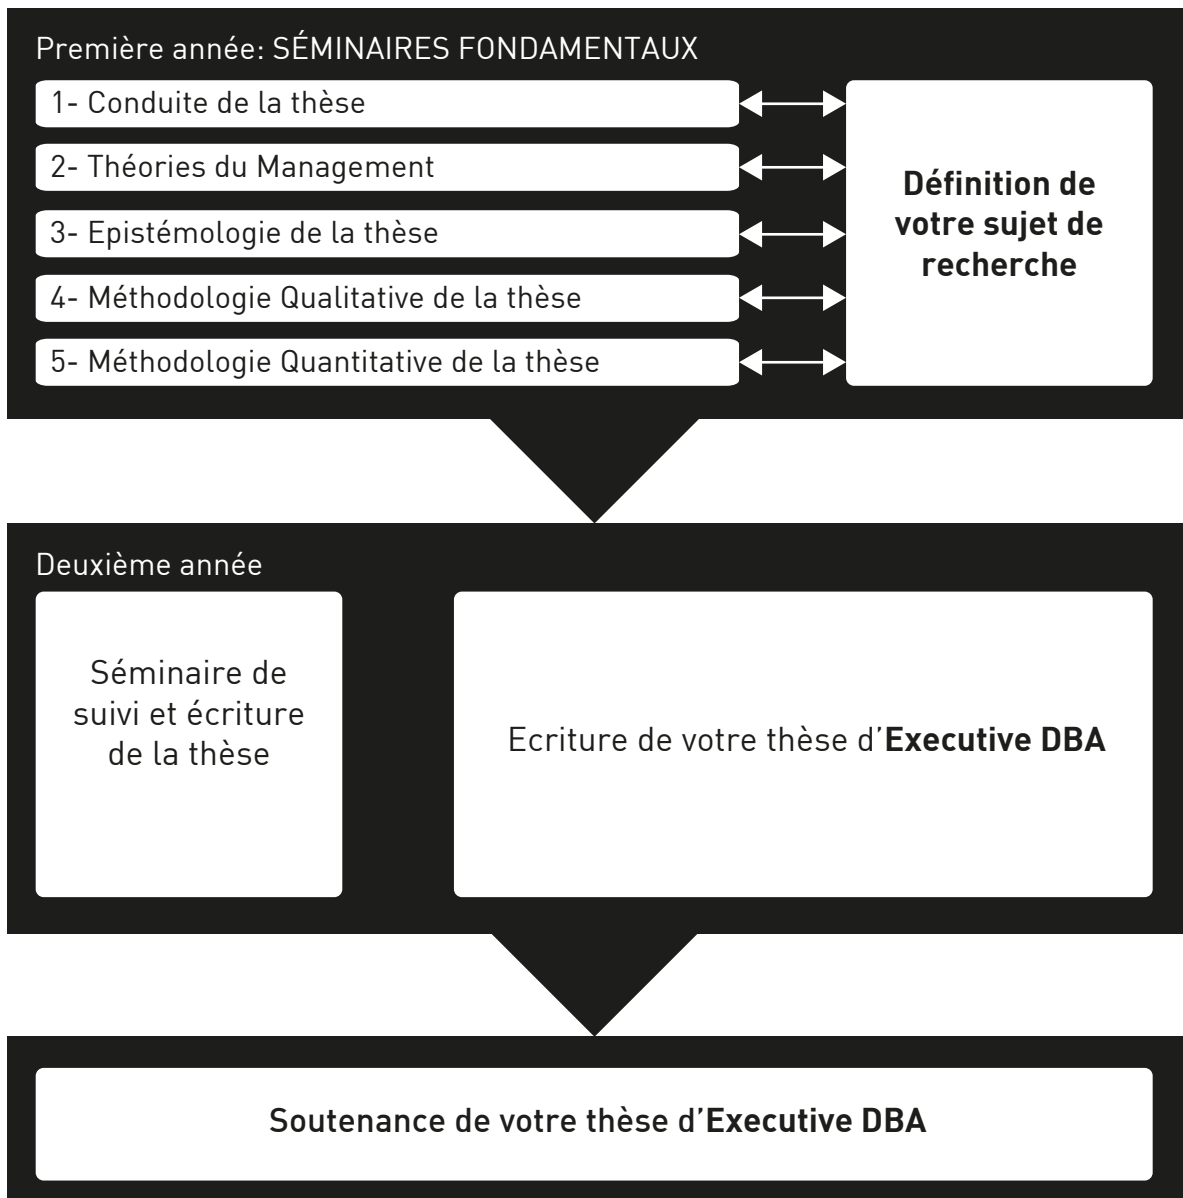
Première année: SÉMINAIRES FONDAMENTAUX

1- Conduite de la thèse

2- Théories du Management

3- Epistémologie de la thèse

4- Méthodologie Qualitative de la thèse

5- Méthodologie Quantitative de la thèse

Définition de votre sujet de recherche

Deuxième année

Séminaire de suivi et écriture de la thèse

Ecriture de votre thèse d'Executive DBA

Soutenance de votre thèse d'Executive DBA